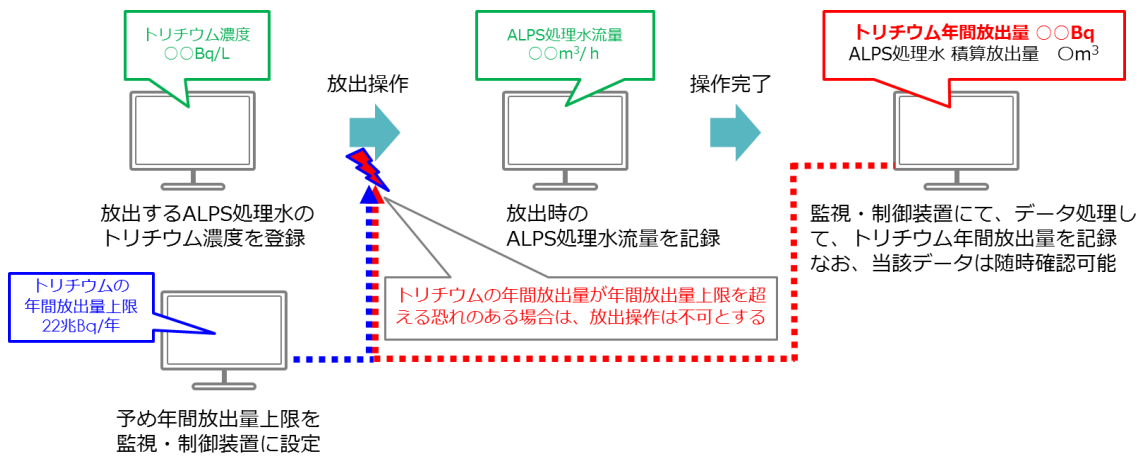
トリチウム濃度
○○Bq/L

放出操作

ALPS処理水流量
○○m$^3$/ h

操作完了

トリチウム年間放出量 ○○Bq
ALPS処理水 積算放出量 ○m$^3$

放出するALPS処理水の
トリチウム濃度を登録

放出時の
ALPS処理水流量を記録

監視・制御装置にて、データ処理して、トリチウム年間放出量を記録
なお、当該データは随時確認可能

トリチウムの
年間放出量上限
22兆Bq/年

トリチウムの年間放出量が年間放出量上限を超える恐れのある場合は、放出操作は不可とする

予め年間放出量上限を
監視・制御装置に設定